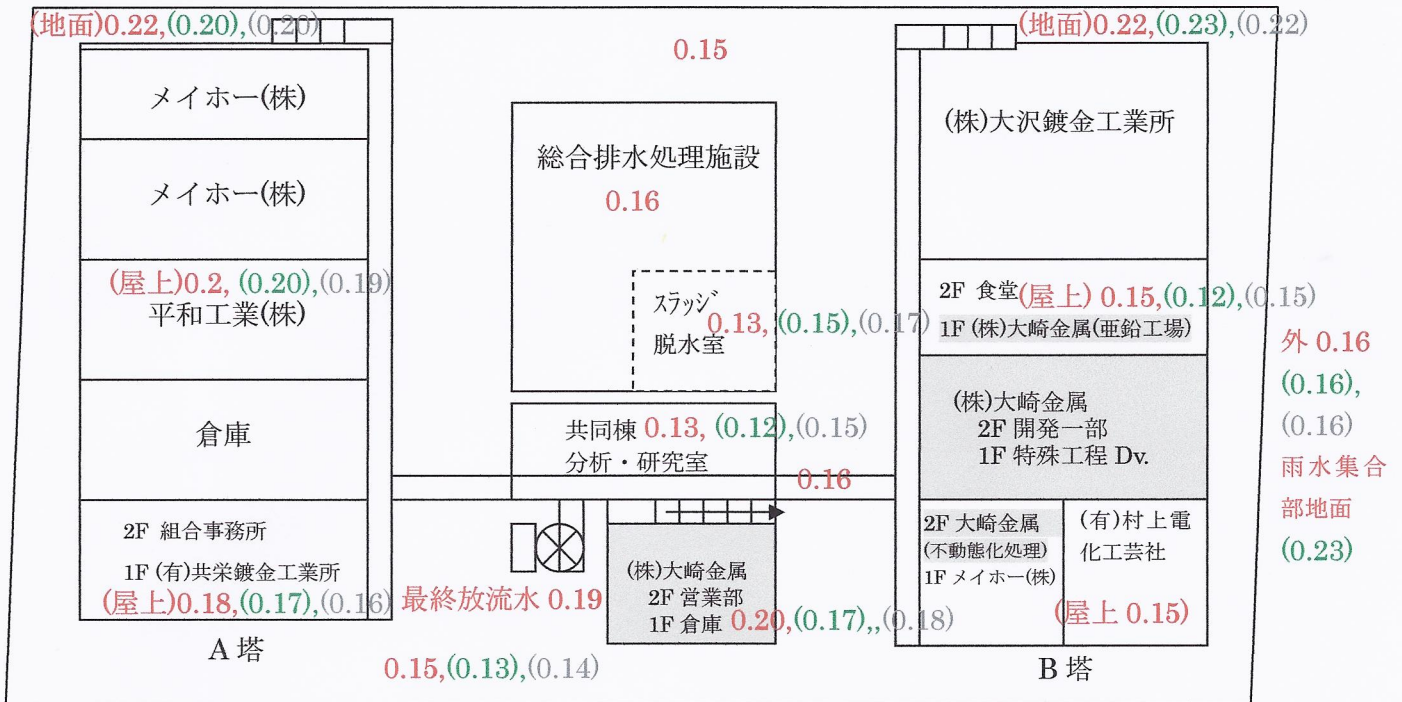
(地面)0.22,(0.20),(0.20)

0.15

(地面)0.22,(0.23),(0.22)

メイホー(株)

メイホー(株)

(屋上)0.2, (0.20),(0.19)
平和工業(株)

倉庫

2F 組合事務所
1F (有)共栄鍍金工業所
(屋上)0.18,(0.17),(0.16)

A 塔

総合排水処理施設
0.16

スラッジ
脱水室

0.13, (0.15),(0.17)

共同棟 0.13, (0.12),(0.15)
分析・研究室

0.16

最終放流水 0.19

(株)大崎金属
2F 営業部
1F 倉庫 0.20,(0.17),,(0.18)

0.15,(0.13),(0.14)

(株)大沢鍍金工業所

2F 食堂(屋上) 0.15,(0.12),(0.15)
1F (株)大崎金属(亜鉛工場)

(株)大崎金属
2F 開発一部
1F 特殊工程 Dv.

2F 大崎金属
(不動態化処理)
1F メイホー(株)

(有)村上電
化工芸社

(屋上 0.15)

B 塔

外 0.16
(0.16),
(0.16)
雨水集合
部地面
(0.23)